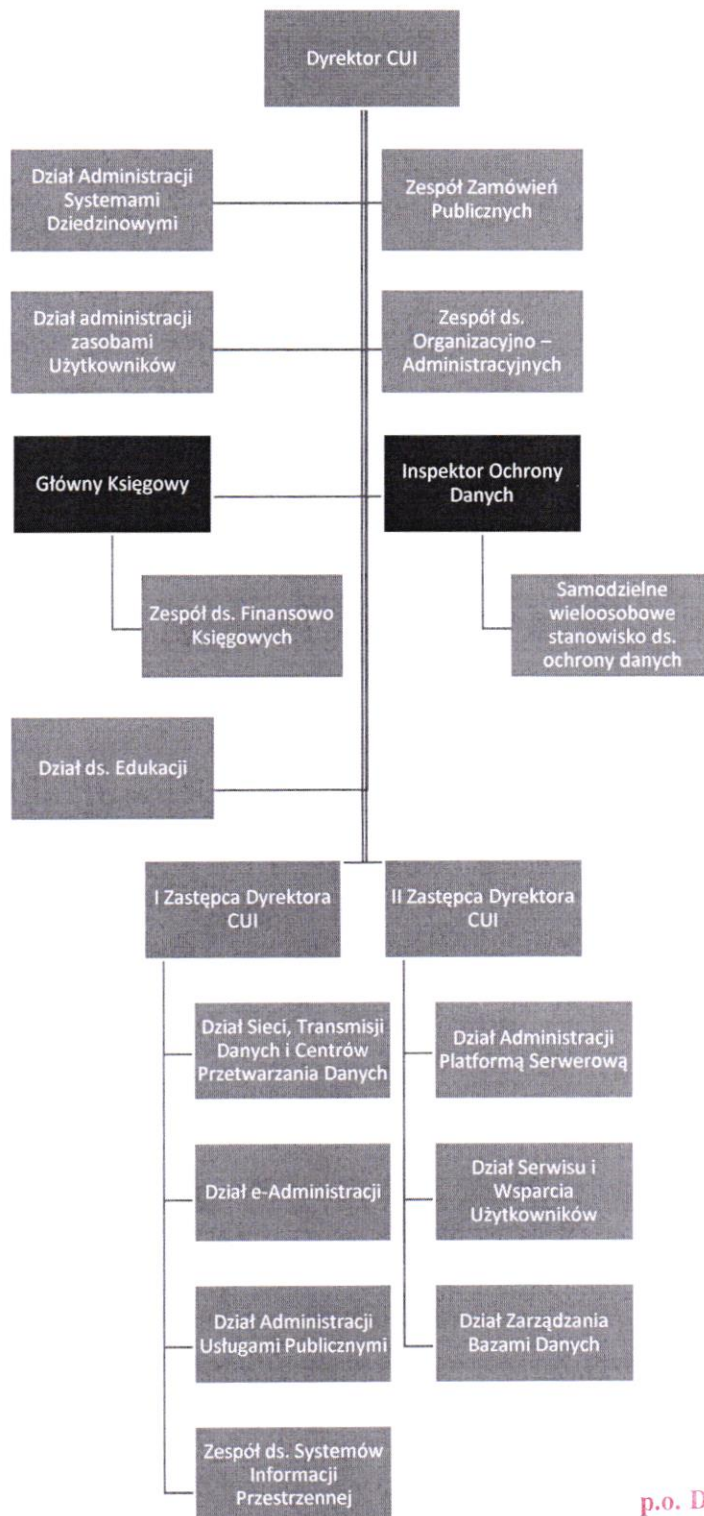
Dyrektor CUI

Dział Administracji Systemami Dziedzinowymi

Zespół Zamówień Publicznych

Dział administracji zasobami Użytkowników

Zespół ds. Organizacyjno – Administracyjnych

Główny Księgowy

Inspektor Ochrony Danych

Zespół ds. Finansowo Księgowych

Samodzielne wieloosobowe stanowisko ds. ochrony danych

Dział ds. Edukacji

I Zastępca Dyrektora CUI

II Zastępca Dyrektora CUI

Dział Sieci, Transmisji Danych i Centrów Przetwarzania Danych

Dział Administracji Platformą Serwerową

Dział e-Administracji

Dział Serwisu i Wsparcia Użytkowników

Dział Administracji Usługami Publicznymi

Dział Zarządzania Bazami Danych

Zespół ds. Systemów Informacji Przestrzennej

p.o. D